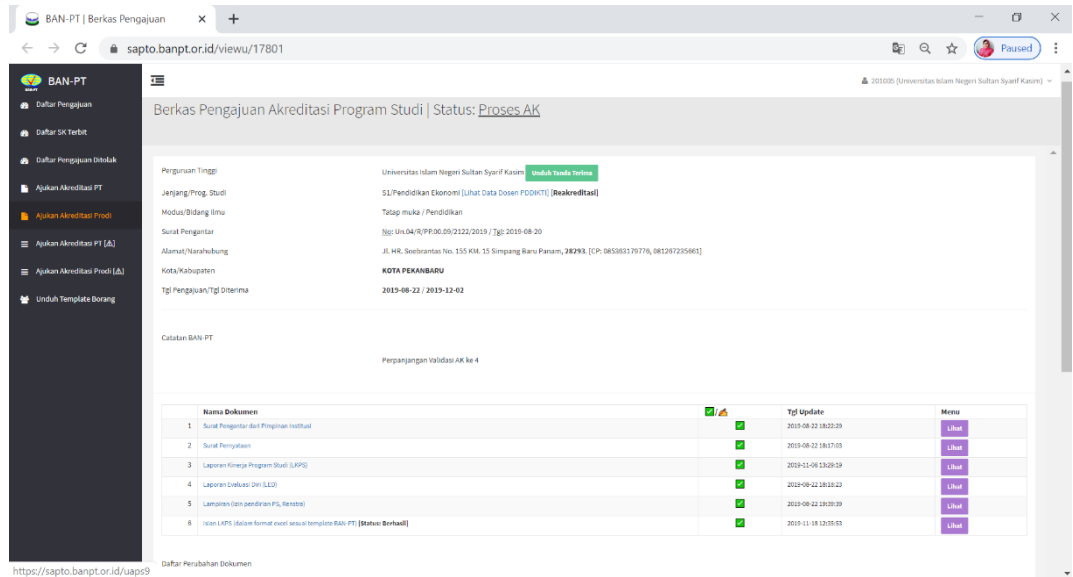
BAN-PT | Berkas Pengajuan ×

sapto.banpt.or.id/viewu/17801

Paused

BAN-PT

Daftar Pengajuan

Daftar SK Terbit

Daftar Pengajuan Ditolak

Ajukan Akreditasi PT

Ajukan Akreditasi Prodi

Ajukan Akreditasi PT [⚠]

Ajukan Akreditasi Prodi [⚠]

Unduh Template Borang

201005 (Universitas Islam Negeri Sultan Syarif Kasim)

Berkas Pengajuan Akreditasi Program Studi | Status: Proses AK

Perguruan Tinggi — Universitas Islam Negeri Sultan Syarif Kasim Unduh Tanda Terima

Jenjang/Prog. Studi — S1/Pendidikan Ekonomi [Lihat Data Dosen PDDIKTI] [Reakreditasi]

Modus/Bidang Ilmu — Tatap muka / Pendidikan

Surat Pengantar — No: Un.04/R/PP.00.9/2122/2019 / Tgl: 2019-08-20

Alamat/Narahubung — Jl. HR. Soebrantas No. 155 KM. 15 Simpang Baru Panam, 28293. [CP: 085363179770, 081267235661]

Kota/Kabupaten — KOTA PEKANBARU

Tgl Pengajuan/Tgl Diterima — 2019-08-22 / 2019-12-02

Catatan BAN-PT

Perpanjangan Validasi AK ke 4

| | Nama Dokumen | ✓/✍ | Tgl Update | Menu |
|---|---|---|---|---|
| 1 | Surat Pengantar dari Pimpinan Institusi | ✓ | 2019-08-22 18:22:29 | Lihat |
| 2 | Surat Pernyataan | ✓ | 2019-08-22 18:17:03 | Lihat |
| 3 | Laporan Kinerja Program Studi (LKPS) | ✓ | 2019-11-06 13:26:19 | Lihat |
| 4 | Laporan Evaluasi Diri (LED) | ✓ | 2019-08-22 18:18:23 | Lihat |
| 5 | Lampiran (izin pendirian PS, Renstra) | ✓ | 2019-08-22 18:39:39 | Lihat |
| 6 | Isian LKPS (dalam format excel sesuai template BAN-PT) [Status: Berhasil] | ✓ | 2019-11-18 12:55:53 | Lihat |

Daftar Perubahan Dokumen

https://sapto.banpt.or.id/uaps9